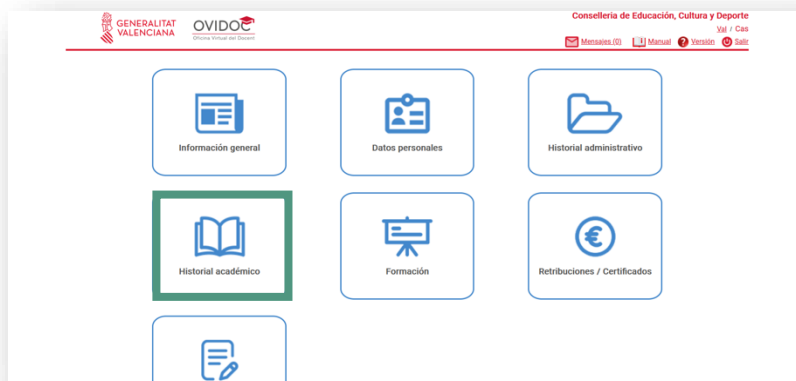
GENERALITAT VALENCIANA

OVIDOC
Oficina Virtual del Docent

Conselleria de Educación, Cultura y Deporte

Val / Cas

Mensajes (0) Manual Versión Salir

Información general

Datos personales

Historial administrativo

Historial académico

Formación

Retribuciones / Certificados